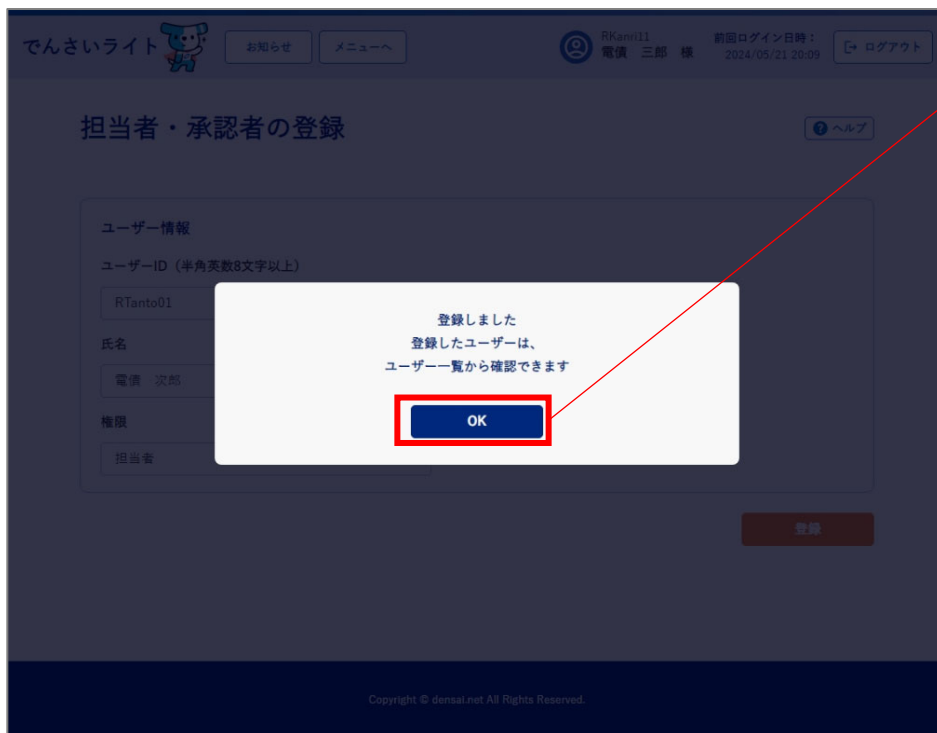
でんさいライト

お知らせ

メニューへ

RKanri11
電債　三郎　様

前回ログイン日時：
2024/05/21 20:09

ログアウト

担当者・承認者の登録

ヘルプ

ユーザー情報

ユーザーID（半角英数8文字以上）

RTanto01

氏名

電債　次郎

権限

担当者

登録しました
登録したユーザーは、
ユーザー一覧から確認できます

OK

登録

Copyright © densai.net All Rights Reserved.